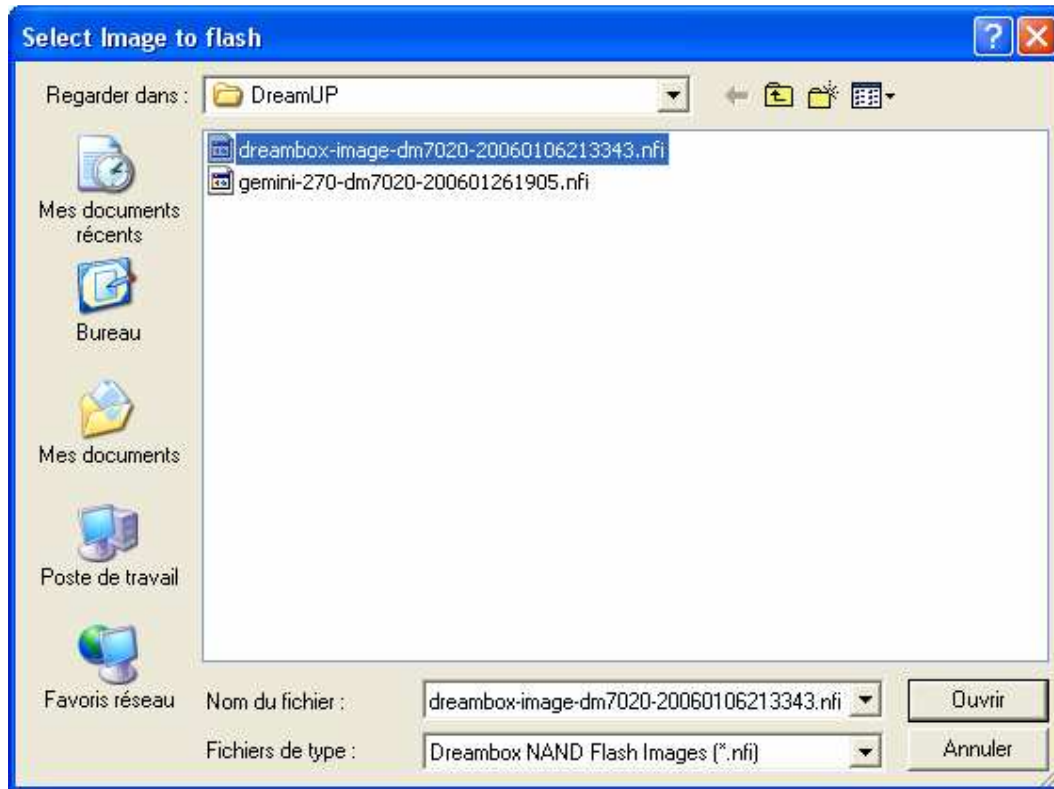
Select Image to flash

Regarder dans : DreamUP

dreambox-image-dm7020-20060106213343.nfi
gemini-270-dm7020-200601261905.nfi

Mes documents récents

Bureau

Mes documents

Poste de travail

Favoris réseau

Nom du fichier : dreambox-image-dm7020-20060106213343.nfi

Fichiers de type : Dreambox NAND Flash Images (*.nfi)

Ouvrir

Annuler